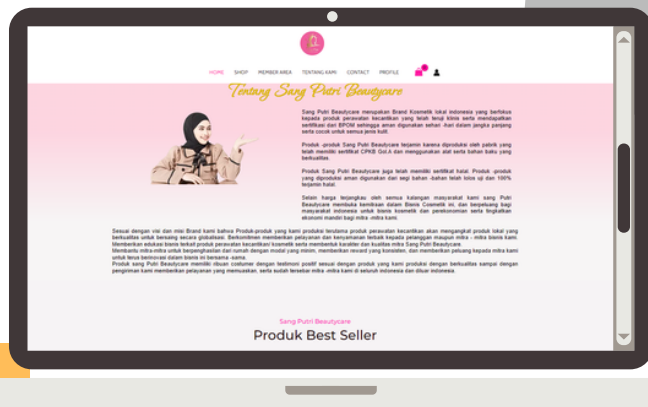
HOME SHOP MEMBER AREA TENTANG KAMI CONTACT PROFILE

Tentang Sang Putri Beautycare

Sang Putri Beautycare merupakan Brand Kosmetik lokal indonesia yang berfokus kepada produk perawatan kecantikan yang telah teruji klinis serta mendapatkan sertifikasi dari BPOM sehingga aman digunakan sehari -hari dalam jangka panjang serta cocok untuk semua jenis kulit.

Produk -produk Sang Putri Beautycare terjamin karena diproduksi oleh pabrik yang telah memiliki sertifikat CPKB Gol.A dan menggunakan alat serta bahan baku yang berkualitas.

Produk Sang Putri Beautycare juga telah memiliki sertifikat halal. Produk -produk yang diproduksi aman digunakan dari segi bahan -bahan telah lolos uji dan 100% terjamin halal.

Selain harga terjangkau oleh semua kalangan masyarakat kami sang Putri Beautycare membuka kemitraan dalam Bisnis Cosmetik ini, dan berpeluang bagi masyarakat indonesia untuk bisnis kosmetik dan perekonomian serta tingkatkan ekonomi mandiri bagi mitra -mitra kami.

Sesuai dengan visi dan misi Brand kami bahwa Produk-produk yang kami produksi terutama produk perawatan kecantikan akan mengangkat produk lokal yang berkualitas untuk bersaing secara globalisasi. Berkomitmen memberikan pelayanan dan kenyamanan terbaik kepada pelanggan maupun mitra - mitra bisnis kami. Memberikan edukasi bisnis terkait produk perawatan kecantikan/ kosmetik serta membentuk karakter dan kualitas mitra Sang Putri Beautycare.
Membantu mitra-mitra untuk berpengkasilan dari rumah dengan modal yang minim, memberikan reward yang konsisten, dan memberikan peluang kepada mitra kami untuk terus berinovasi dalam bisnis ini bersama -sama.
Produk sang Putri Beautycare memiliki ribuan costumer dengan testimoni positif sesuai dengan produk yang kami produksi dengan berkualitas sampai dengan pengiriman kami memberikan pelayanan yang memuaskan, serta sudah tersebar mitra -mitra kami di seluruh indonesia dan diluar indonesia.

Sang Putri Beautycare
Produk Best Seller